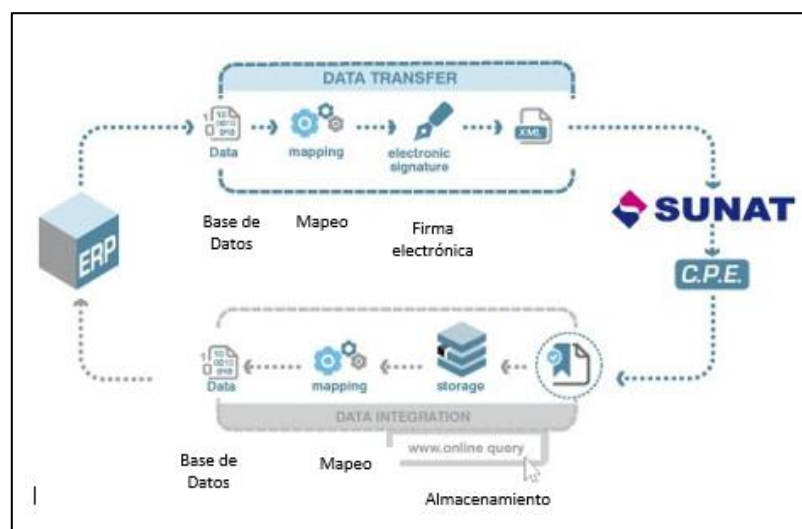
DATA TRANSFER

Data

mapping

electronic signature

XML

Base de Datos

Mapeo

Firma electrónica

ERP

SUNAT

C.P.E.

Data

mapping

storage

DATA INTEGRATION

www.online query

Base de Datos

Mapeo

Almacenamiento